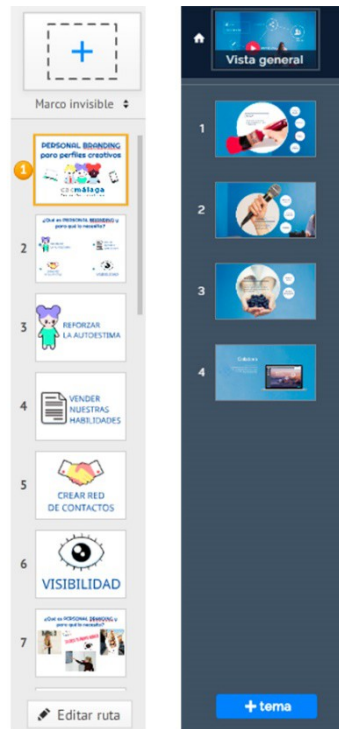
+

Marco invisible

1
PERSONAL BRANDING para perfiles creativos
caemálaga

2
¿Qué es PERSONAL BRANDING y para qué lo necesito?

3
REFORZAR LA AUTOESTIMA

4
VENDER NUESTRAS HABILIDADES

5
CREAR RED DE CONTACTOS

6
VISIBILIDAD

7
¿Qué es PERSONAL BRANDING y para qué lo necesito?

Editar ruta

Vista general

1

2

3

4
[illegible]

+ tema